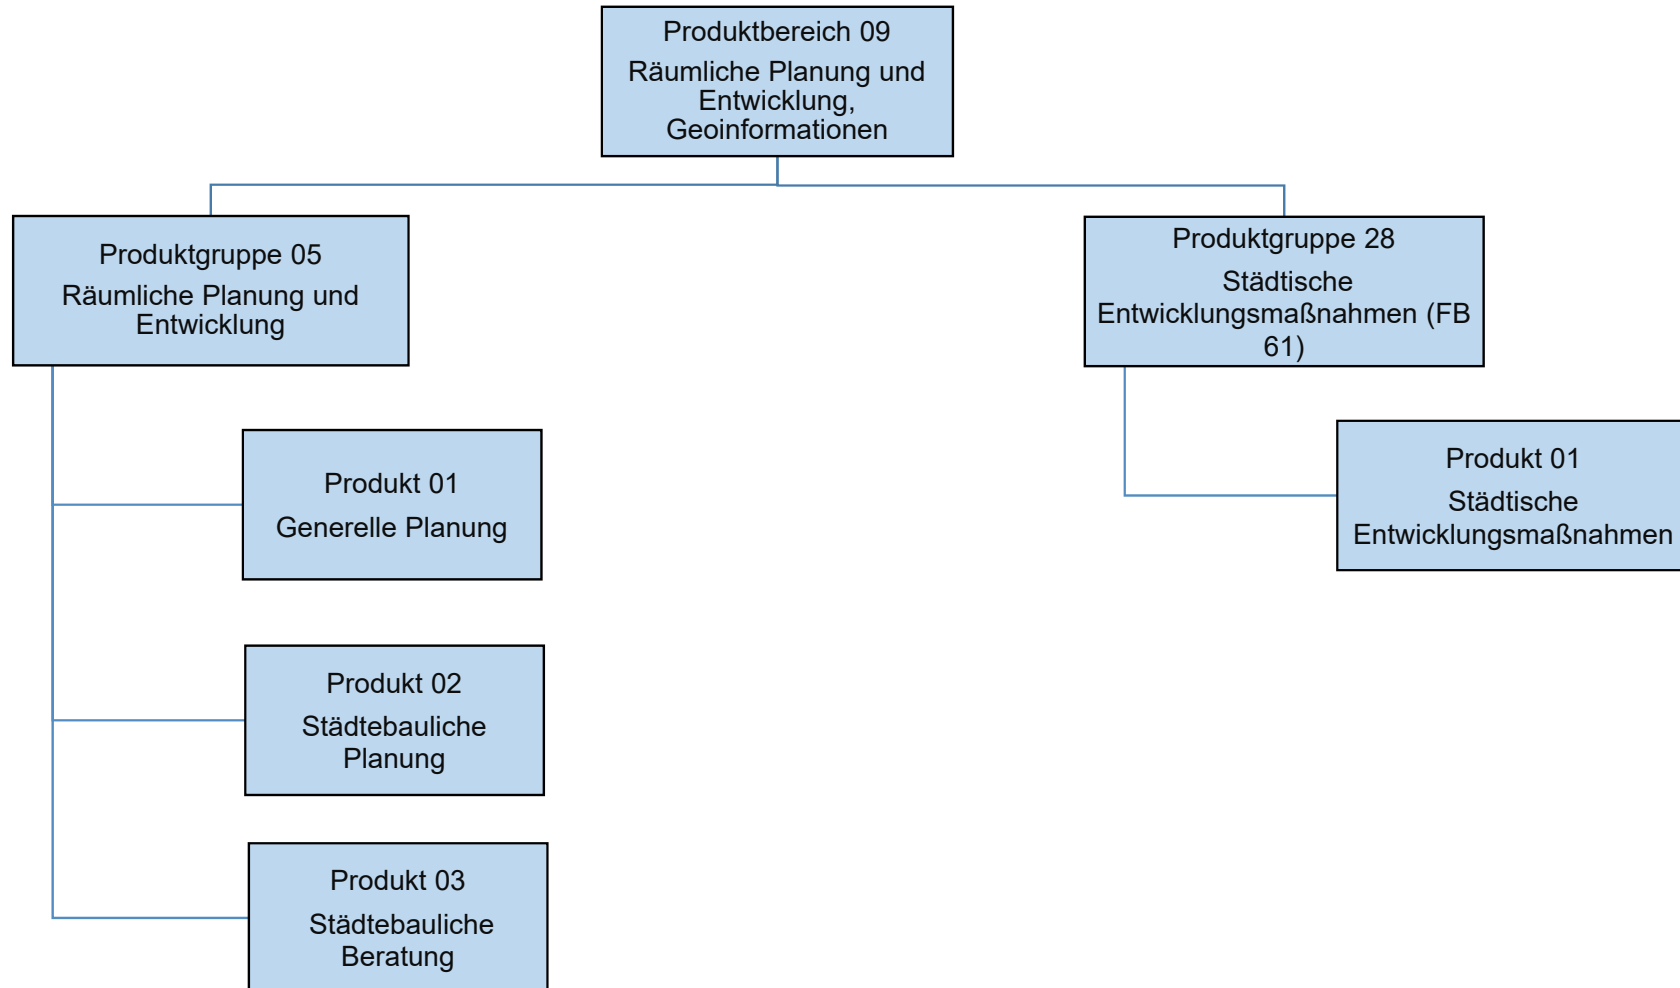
Produktbereich 09
Räumliche Planung und Entwicklung, Geoinformationen

Produktgruppe 05
Räumliche Planung und Entwicklung

Produktgruppe 28
Städtische Entwicklungsmaßnahmen (FB 61)

Produkt 01
Generelle Planung

Produkt 01
Städtische Entwicklungsmaßnahmen

Produkt 02
Städtebauliche Planung

Produkt 03
Städtebauliche Beratung